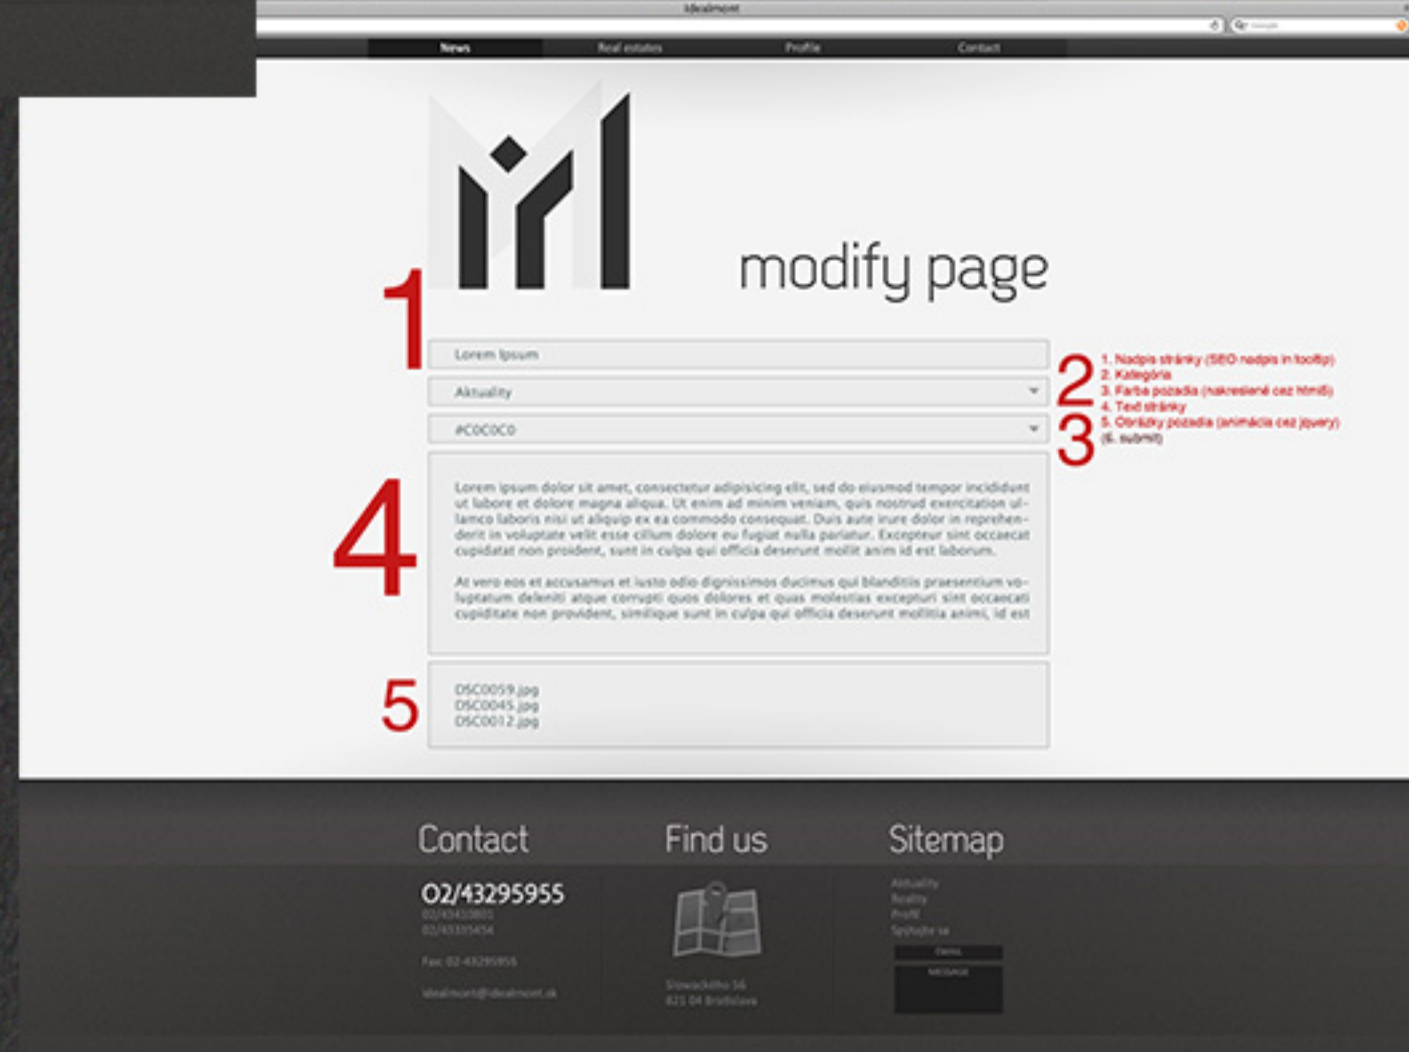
idealmont

News Real estates Profile Contact

modify page

1

Lorem Ipsum

Aktuality

#C0C0C0

2
3

1. Nadpis stránky (SEO nadpis in tooltip)
2. Kategória
3. Farba pozadia (nakreslené cez html5)
4. Text stránky
5. Obrázky pozadia (animácia cez jquery)
(6. submit)

4

Lorem ipsum dolor sit amet, consectetur adipisicing elit, sed do eiusmod tempor incididunt ut labore et dolore magna aliqua. Ut enim ad minim veniam, quis nostrud exercitation ullamco laboris nisi ut aliquip ex ea commodo consequat. Duis aute irure dolor in reprehenderit in voluptate velit esse cillum dolore eu fugiat nulla pariatur. Excepteur sint occaecat cupidatat non proident, sunt in culpa qui officia deserunt mollit anim id est laborum.

At vero eos et accusamus et iusto odio dignissimos ducimus qui blanditiis praesentium voluptatum deleniti atque corrupti quos dolores et quas molestias excepturi sint occaecati cupiditate non provident, similique sunt in culpa qui officia deserunt mollitia animi, id est

5

DSC0059.jpg
DSC0045.jpg
DSC0012.jpg

Contact

02/43295955
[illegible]
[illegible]

Fax: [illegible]

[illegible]

Find us

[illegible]
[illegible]

Sitemap

Aktuality
Reality
Profil
Spýtajte sa

EMAIL
MESSAGE